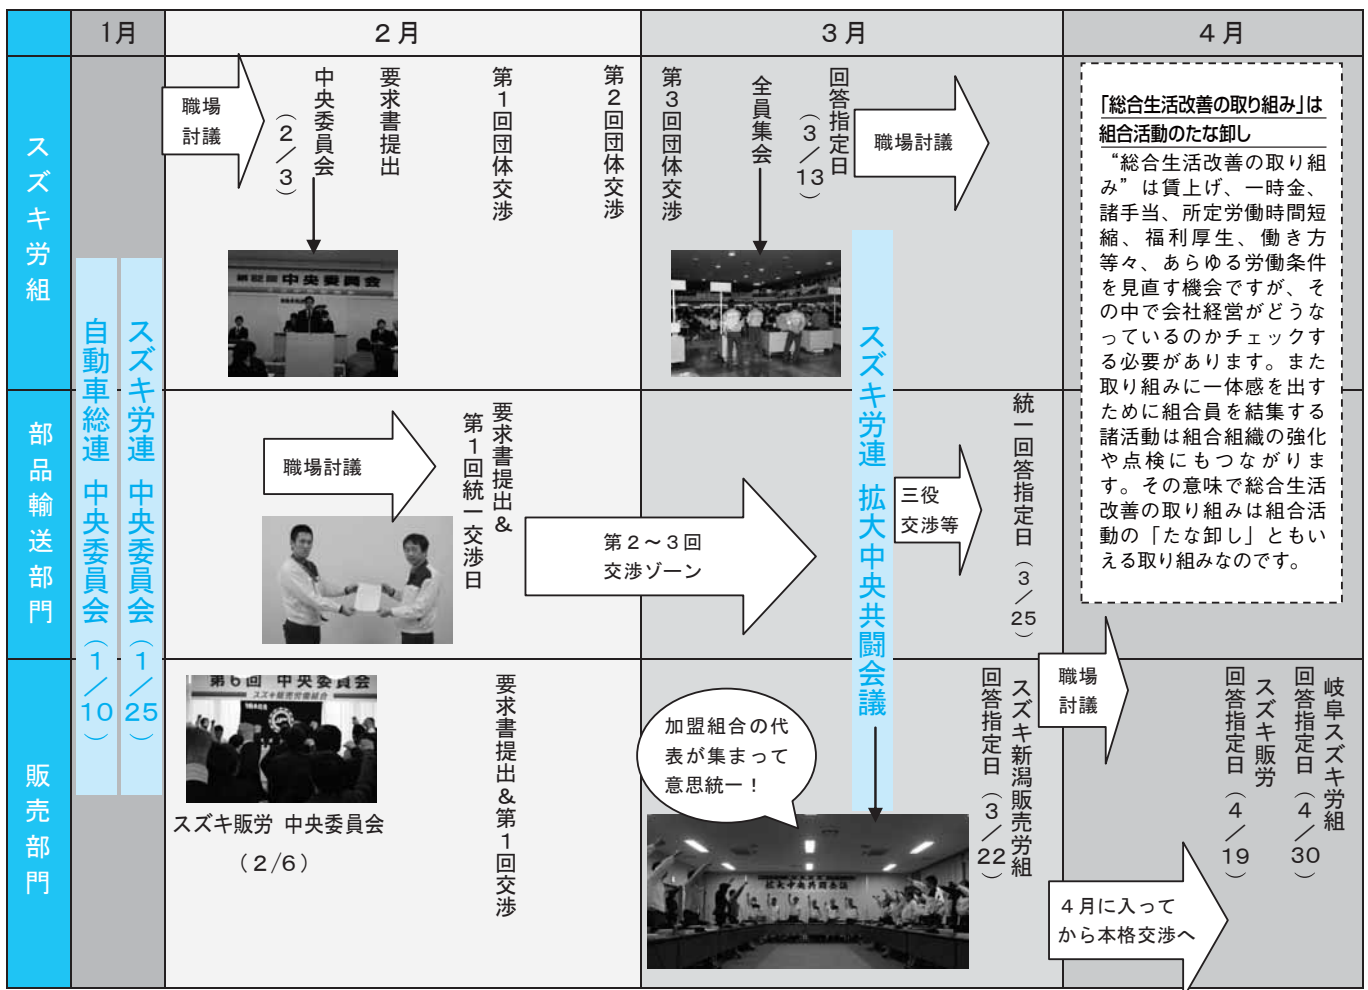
| | 1月 | 2月 | 3月 | 4月 |
|---|---|---|---|---|
| スズキ労組 | | 職場討議 中央委員会（2／3） 要求書提出 第1回団体交渉 第2回団体交渉 | 第3回団体交渉 全員集会 回答指定日（3／13） 職場討議 | |
| 部品輸送部門 | | 職場討議 要求書提出＆第1回統一交渉日 | 第2〜3回交渉ゾーン 三役交渉等 統一回答指定日（3／25） | |
| 販売部門 | | スズキ販労 中央委員会（2/6） 要求書提出＆第1回交渉 | 加盟組合の代表が集まって意思統一！ スズキ新潟販売労組 回答指定日（3／22） 職場討議 | 岐阜スズキ労組 回答指定日（4／30） スズキ販労 回答指定日（4／19） 4月に入ってから本格交渉へ |

自動車総連 中央委員会（1／10）

スズキ労連 中央委員会（1／25）

スズキ労連 拡大中央共闘会議

中央委員会

第6回 中央委員会

「総合生活改善の取り組み」は組合活動のたな卸し

“総合生活改善の取り組み”は賃上げ、一時金、諸手当、所定労働時間短縮、福利厚生、働き方等々、あらゆる労働条件を見直す機会ですが、その中で会社経営がどうなっているのかチェックする必要があります。また取り組みに一体感を出すために組合員を結集する諸活動は組合組織の強化や点検にもつながります。その意味で総合生活改善の取り組みは組合活動の「たな卸し」ともいえる取り組みなのです。